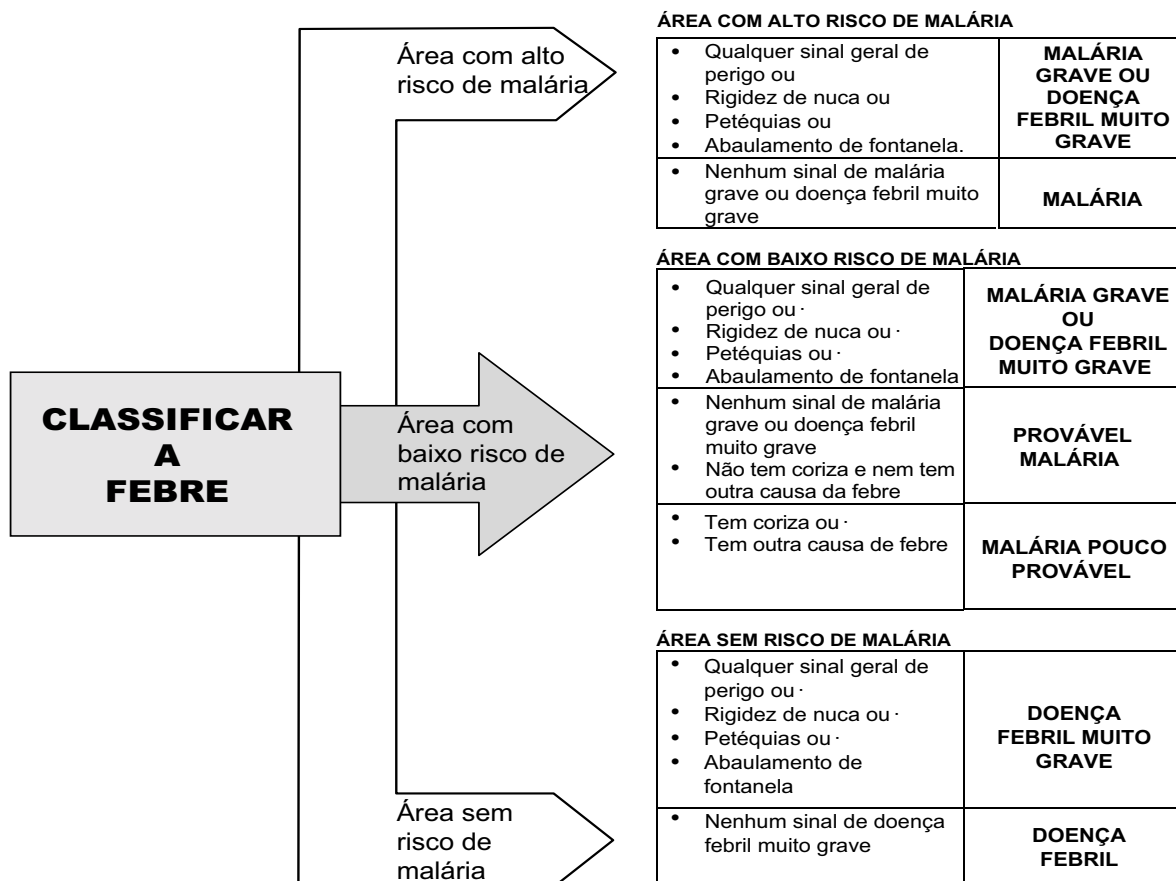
CLASSIFICAR A FEBRE

Área com alto risco de malária

Área com baixo risco de malária

Área sem risco de malária

ÁREA COM ALTO RISCO DE MALÁRIA

| | |
|---|---|
| • Qualquer sinal geral de perigo ou • Rigidez de nuca ou • Petéquias ou • Abaulamento de fontanela. | MALÁRIA GRAVE OU DOENÇA FEBRIL MUITO GRAVE |
| • Nenhum sinal de malária grave ou doença febril muito grave | MALÁRIA |

ÁREA COM BAIXO RISCO DE MALÁRIA

| | |
|---|---|
| • Qualquer sinal geral de perigo ou · • Rigidez de nuca ou · • Petéquias ou · • Abaulamento de fontanela | MALÁRIA GRAVE OU DOENÇA FEBRIL MUITO GRAVE |
| • Nenhum sinal de malária grave ou doença febril muito grave • Não tem coriza e nem tem outra causa da febre | PROVÁVEL MALÁRIA |
| • Tem coriza ou · • Tem outra causa de febre | MALÁRIA POUCO PROVÁVEL |

ÁREA SEM RISCO DE MALÁRIA

| | |
|---|---|
| • Qualquer sinal geral de perigo ou · • Rigidez de nuca ou · • Petéquias ou · • Abaulamento de fontanela | DOENÇA FEBRIL MUITO GRAVE |
| • Nenhum sinal de doença febril muito grave | DOENÇA FEBRIL |